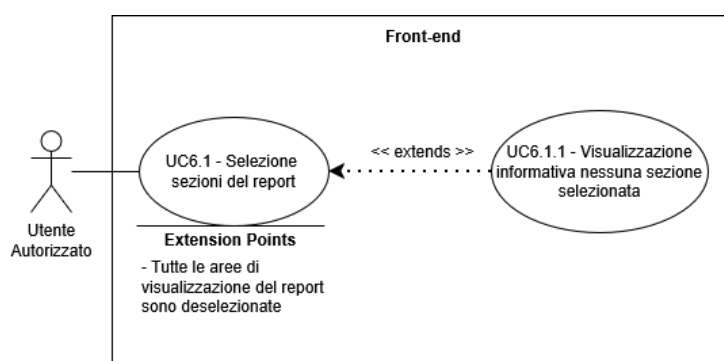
Front-end

Utente Autorizzato

UC6.1 - Selezione sezioni del report

<< extends >>

UC6.1.1 - Visualizzazione informativa nessuna sezione selezionata

Extension Points

- Tutte le aree di visualizzazione del report sono deselezionate